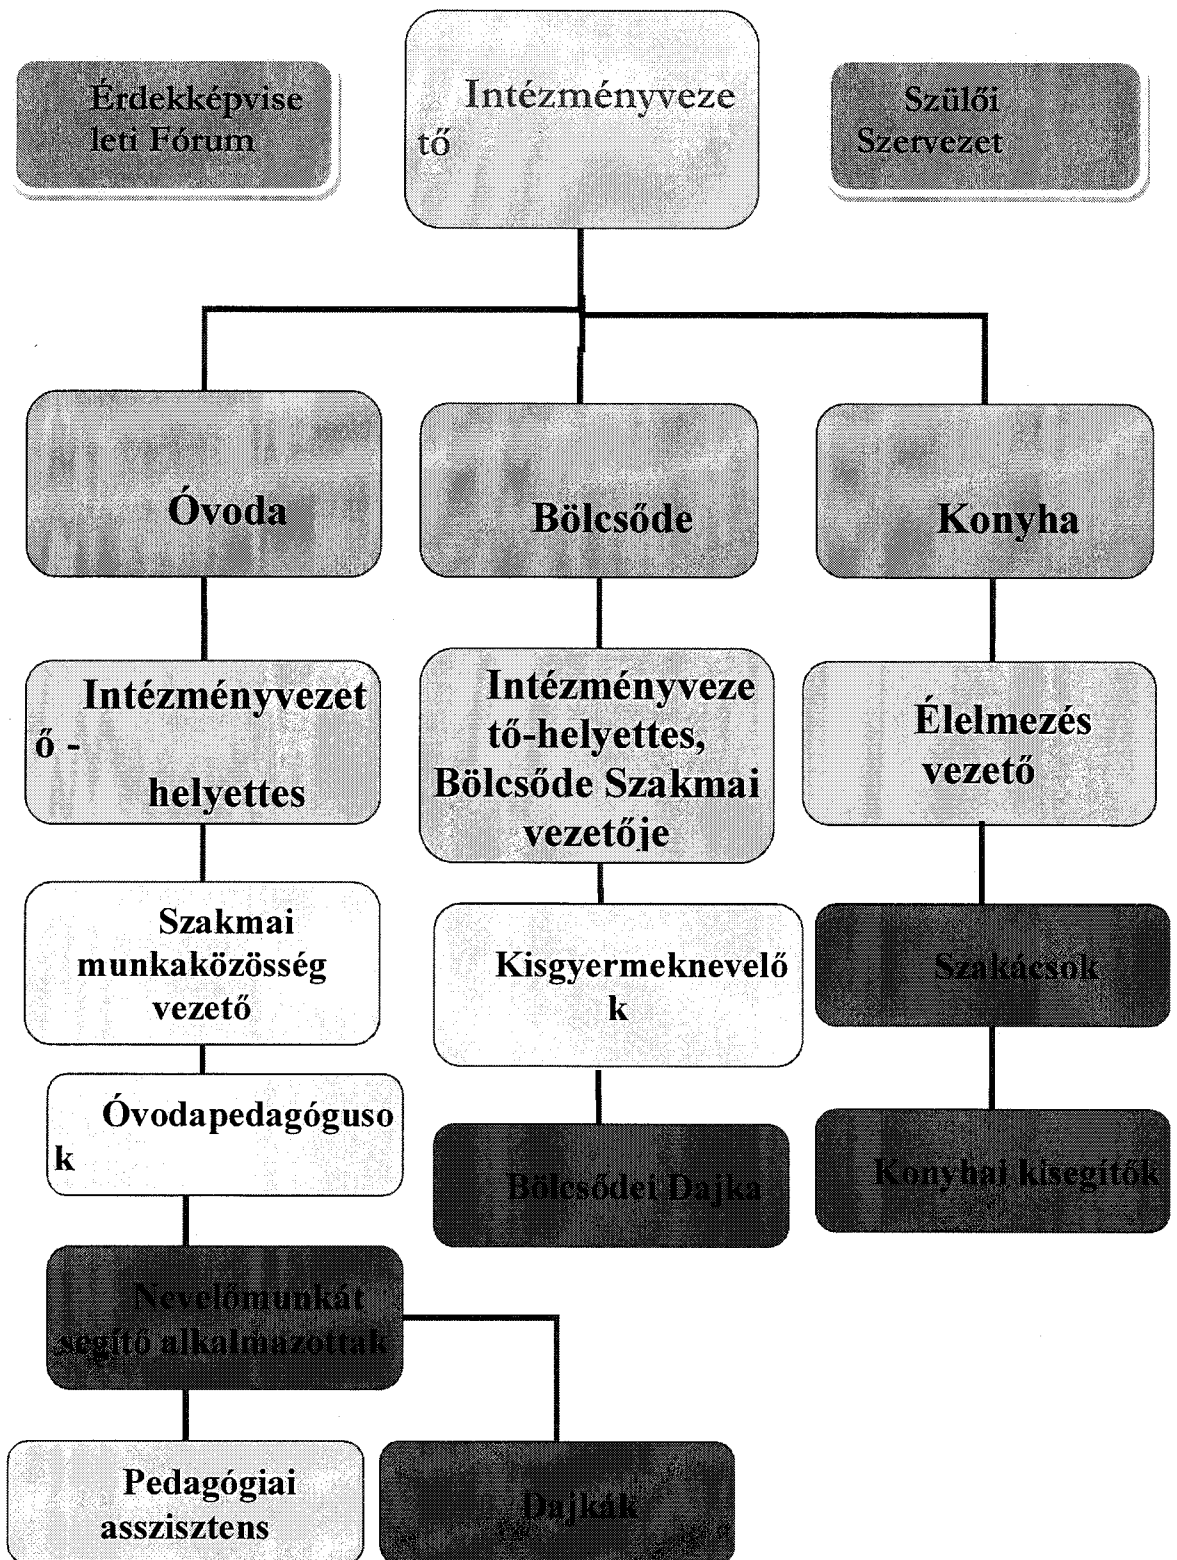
Érdekképviseleti Fórum

Intézményvezető

Szülői Szervezet

Óvoda

Bölcsőde

Konyha

Intézményvezető - helyettes

Intézményvezető-helyettes, Bölcsőde Szakmai vezetője

Élelmezés vezető

Szakmai munkaközösség vezető

Kisgyermeknevelők

Szakácsok

Óvodapedagógusok

Bölcsődei Dajka

Konyhai kisegítők

Nevelőmunkát segítő alkalmazottak

Pedagógiai asszisztens

Dajkák